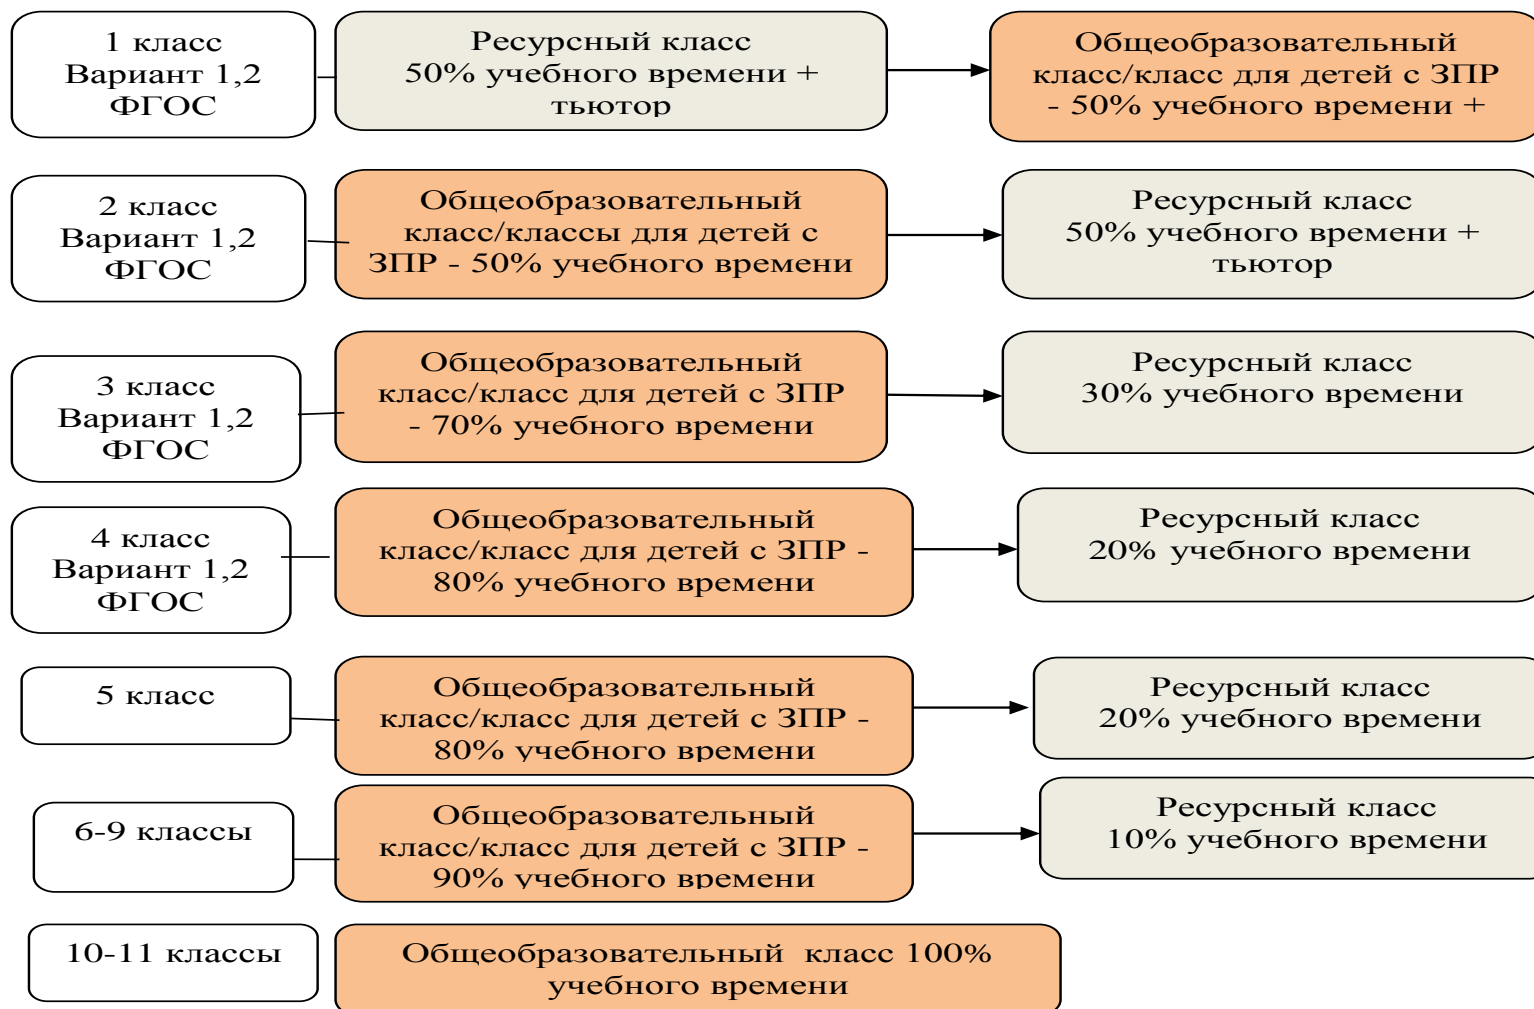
1 класс
Вариант 1,2
ФГОС

Ресурсный класс
50% учебного времени +
тьютор

Общеобразовательный
класс/класс для детей с ЗПР
- 50% учебного времени +

2 класс
Вариант 1,2
ФГОС

Общеобразовательный
класс/классы для детей с
ЗПР - 50% учебного времени

Ресурсный класс
50% учебного времени +
тьютор

3 класс
Вариант 1,2
ФГОС

Общеобразовательный
класс/класс для детей с ЗПР
- 70% учебного времени

Ресурсный класс
30% учебного времени

4 класс
Вариант 1,2
ФГОС

Общеобразовательный
класс/класс для детей с ЗПР -
80% учебного времени

Ресурсный класс
20% учебного времени

5 класс

Общеобразовательный
класс/класс для детей с ЗПР -
80% учебного времени

Ресурсный класс
20% учебного времени

6-9 классы

Общеобразовательный
класс/класс для детей с ЗПР -
90% учебного времени

Ресурсный класс
10% учебного времени

10-11 классы

Общеобразовательный класс 100%
учебного времени